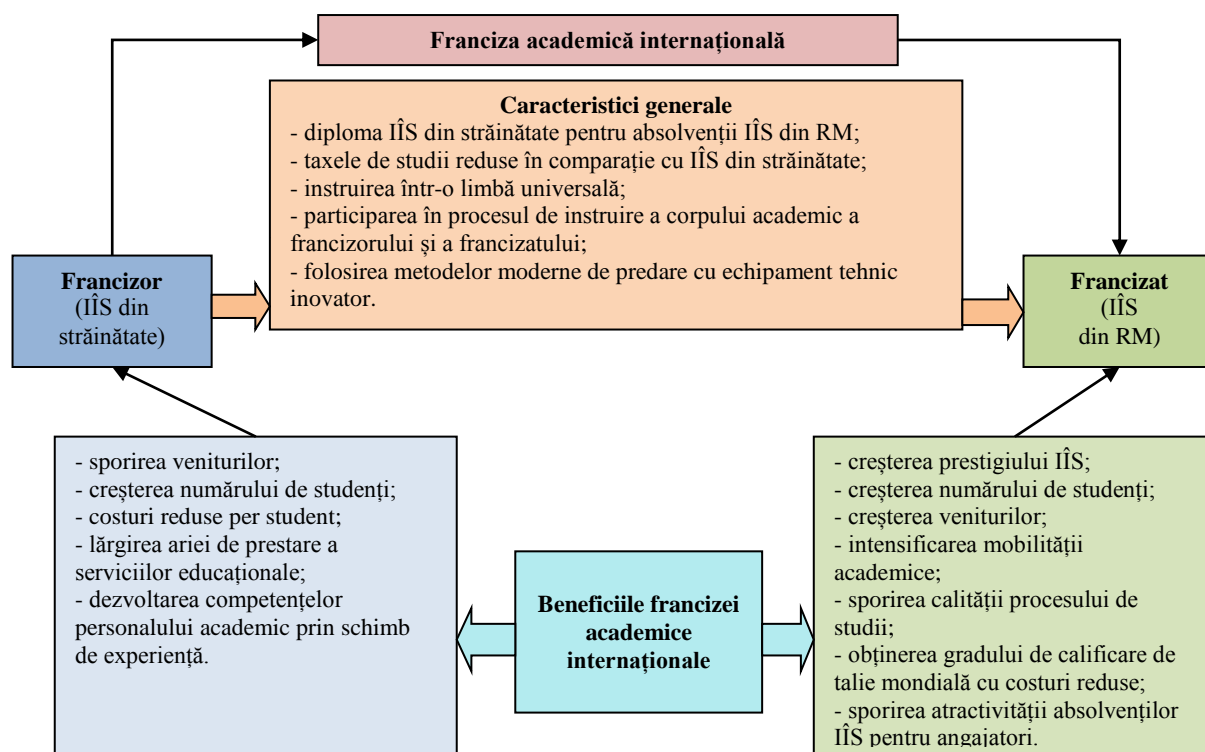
Franciza academică internațională

Caracteristici generale
- diploma IÎS din străinătate pentru absolvenții IÎS din RM;
- taxele de studii reduse în comparație cu IÎS din străinătate;
- instruirea într-o limbă universală;
- participarea în procesul de instruire a corpului academic a francizorului și a francizatului;
- folosirea metodelor moderne de predare cu echipament tehnic inovator.

Francizor (IÎS din străinătate)

Francizat (IÎS din RM)

- sporirea veniturilor;
- creșterea numărului de studenți;
- costuri reduse per student;
- lărgirea ariei de prestare a serviciilor educaționale;
- dezvoltarea competențelor personalului academic prin schimb de experiență.

Beneficiile francizei academice internaționale

- creșterea prestigiului IÎS;
- creșterea numărului de studenți;
- creșterea veniturilor;
- intensificarea mobilității academice;
- sporirea calității procesului de studii;
- obținerea gradului de calificare de talie mondială cu costuri reduse;
- sporirea atractivității absolvenților IÎS pentru angajatori.